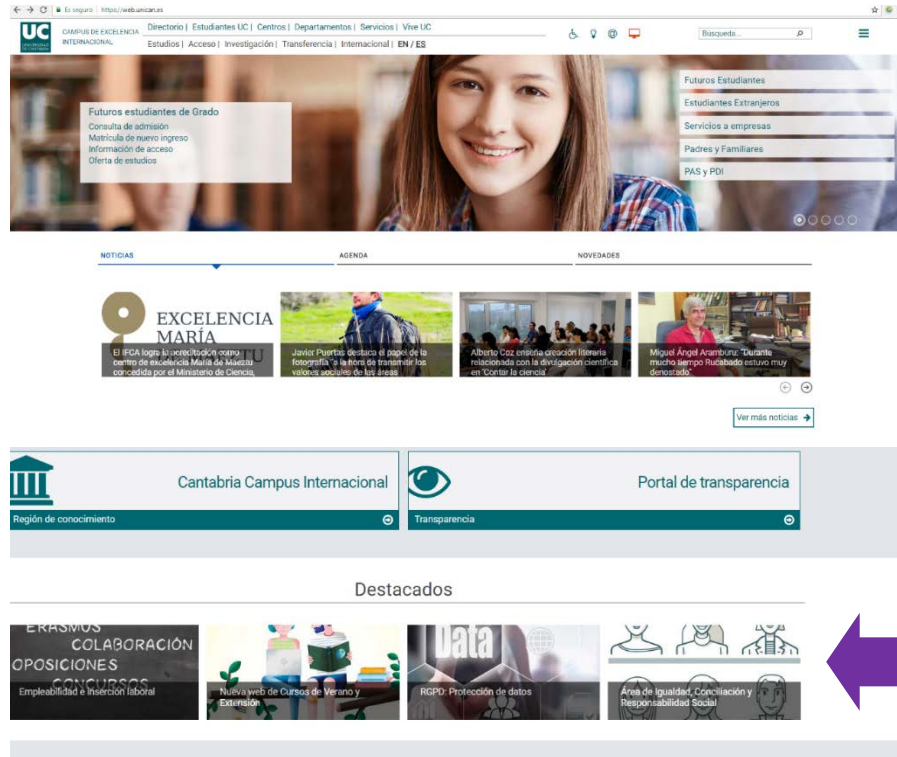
Es seguro | https://web.unican.es

UC UNIVERSIDAD DE CANTABRIA

CAMPUS DE EXCELENCIA INTERNACIONAL

Directorio | Estudiantes UC | Centros | Departamentos | Servicios | Vive UC

Estudios | Acceso | Investigación | Transferencia | Internacional | EN / ES

Búsqueda...

Futuros estudiantes de Grado
Consulta de admisión
Matrícula de nuevo ingreso
Información de acceso
Oferta de estudios

Futuros Estudiantes
Estudiantes Extranjeros
Servicios a empresas
Padres y Familiares
PAS y PDI

NOTICIAS

AGENDA

NOVEDADES

EXCELENCIA MARÍA

El IFCA logra la acreditación como centro de excelencia María de Maeztu concedida por el Ministerio de Ciencia,

Javier Puertas destaca el papel de la fotografía "a la hora de transmitir los valores sociales de las áreas

Alberto Coz enseña creación literaria relacionada con la divulgación científica en 'Contar la ciencia'

Miguel Ángel Aramburu: "Durante mucho tiempo Rucabado estuvo muy denostado"

Ver más noticias

Cantabria Campus Internacional

Región de conocimiento

Portal de transparencia

Transparencia

Destacados

ERASMUS COLABORACIÓN OPOSICIONES CONCURSOS

Empleabilidad e inserción laboral

Nueva web de Cursos de Verano y Extensión

Data

RGPD: Protección de datos

Área de Igualdad, Conciliación y Responsabilidad Social